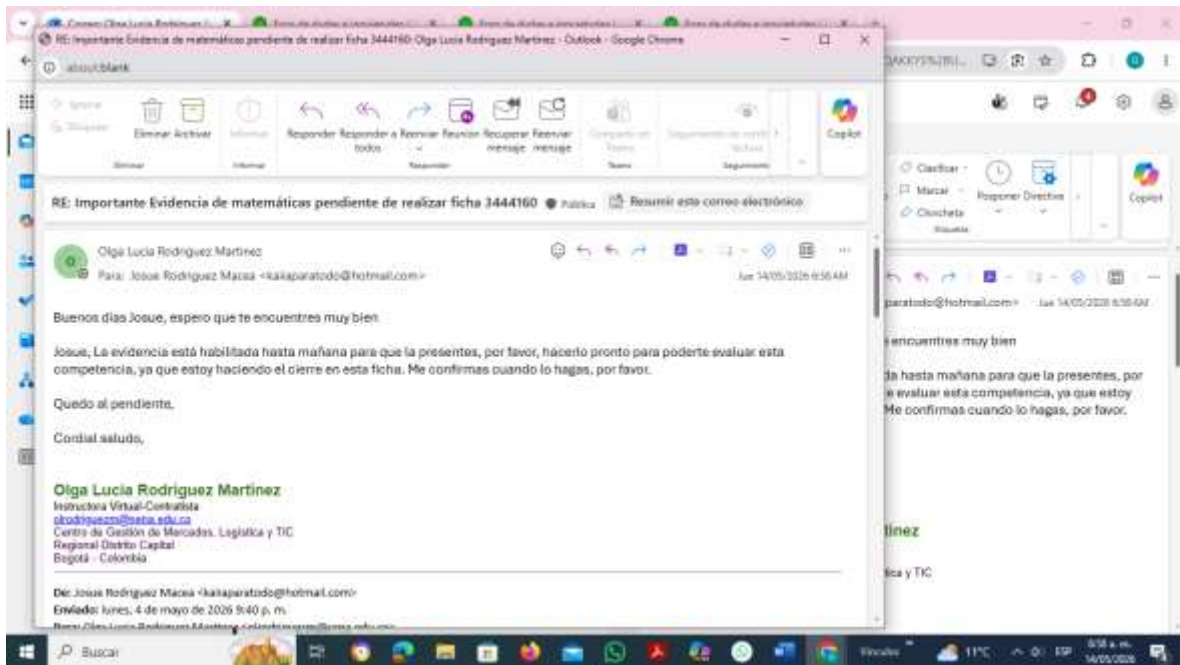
RE: Importante Evidencia de matemáticas pendiente de realizar ficha 3444160: Olga Lucia Rodriguez Martinez - Outlook - Google Chrome

about:blank

Ignorar
Bloquear
Eliminar
Archivar
Eliminar
Informar
Informar
Responder
Responder a todos
Reenviar
Reunión
Recuperar mensaje
Reenviar mensaje
Responder
Compartir en Teams
Teams
Seguimiento
Copilot

RE: Importante Evidencia de matemáticas pendiente de realizar ficha 3444160 Pública Resumir este correo electrónico

Olga Lucia Rodriguez Martinez
Para: Josue Rodriguez Macea <kaiaparatodo@hotmail.com>
Jue 14/05/2026 6:56 AM

Buenos días Josue, espero que te encuentres muy bien.

Josue, La evidencia está habilitada hasta mañana para que la presentes, por favor, hacerlo pronto para poderte evaluar esta competencia, ya que estoy haciendo el cierre en esta ficha. Me confirmas cuando lo hagas, por favor.

Quedo al pendiente,

Cordial saludo,

Olga Lucia Rodriguez Martinez
Instructora Virtual-Contratista
olrodriguezm@sena.edu.co
Centro de Gestión de Mercados, Logística y TIC
Regional Distrito Capital
Bogotá - Colombia

De: Josue Rodriguez Macea <kaiaparatodo@hotmail.com>
Enviado: lunes, 4 de mayo de 2026 9:40 p. m.
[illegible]

Clasificar
Marcar
Cloncheta
Etiquetas
Posponer
Directivas
Copilot

paratodo@hotmail.com> Jue 14/05/2026 6:56 AM
encuentres muy bien
da hasta mañana para que la presentes, por
e evaluar esta competencia, ya que estoy
Me confirmas cuando lo hagas, por favor.
tinez
ica y TIC

Buscar
Vientos
11°C
6:58 a. m.
14/05/2026